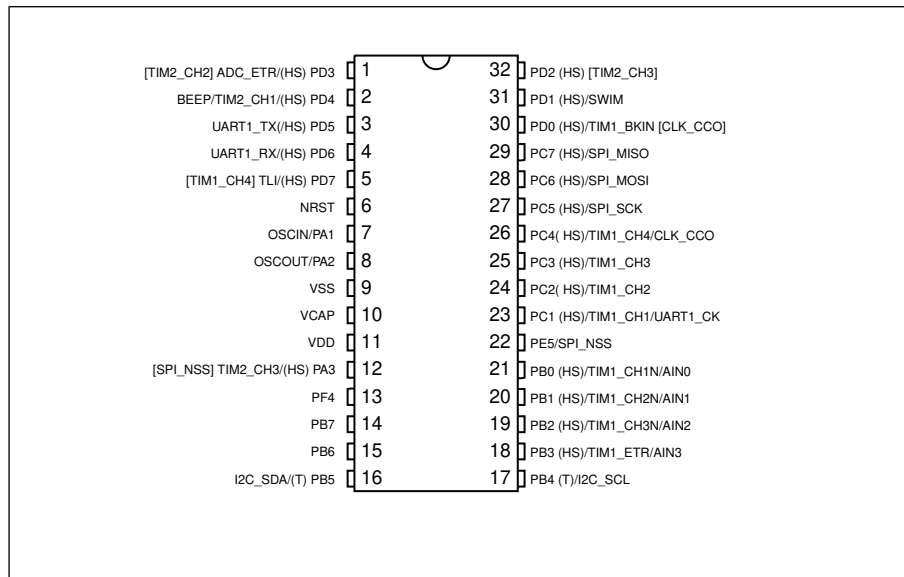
[TIM2_CH2] ADC_ETR/(HS) PD3 1
BEEP/TIM2_CH1/(HS) PD4 2
UART1_TX(/HS) PD5 3
UART1_RX/(HS) PD6 4
[TIM1_CH4] TLI/(HS) PD7 5
NRST 6
OSCIN/PA1 7
OSCOUT/PA2 8
VSS 9
VCAP 10
VDD 11
[SPI_NSS] TIM2_CH3/(HS) PA3 12
PF4 13
PB7 14
PB6 15
I2C_SDA/(T) PB5 16

32 PD2 (HS) [TIM2_CH3]
31 PD1 (HS)/SWIM
30 PD0 (HS)/TIM1_BKIN [CLK_CCO]
29 PC7 (HS)/SPI_MISO
28 PC6 (HS)/SPI_MOSI
27 PC5 (HS)/SPI_SCK
26 PC4( HS)/TIM1_CH4/CLK_CCO
25 PC3 (HS)/TIM1_CH3
24 PC2( HS)/TIM1_CH2
23 PC1 (HS)/TIM1_CH1/UART1_CK
22 PE5/SPI_NSS
21 PB0 (HS)/TIM1_CH1N/AIN0
20 PB1 (HS)/TIM1_CH2N/AIN1
19 PB2 (HS)/TIM1_CH3N/AIN2
18 PB3 (HS)/TIM1_ETR/AIN3
17 PB4 (T)/I2C_SCL